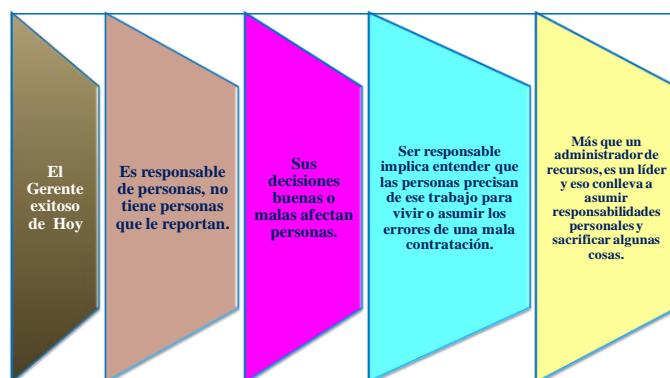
El Gerente exitoso de Hoy

Es responsable de personas, no tiene personas que le reportan.

Sus decisiones buenas o malas afectan personas.

Ser responsable implica entender que las personas precisan de ese trabajo para vivir o asumir los errores de una mala contratación.

Más que un administrador de recursos, es un líder y eso conlleva a asumir responsabilidades personales y sacrificar algunas cosas.